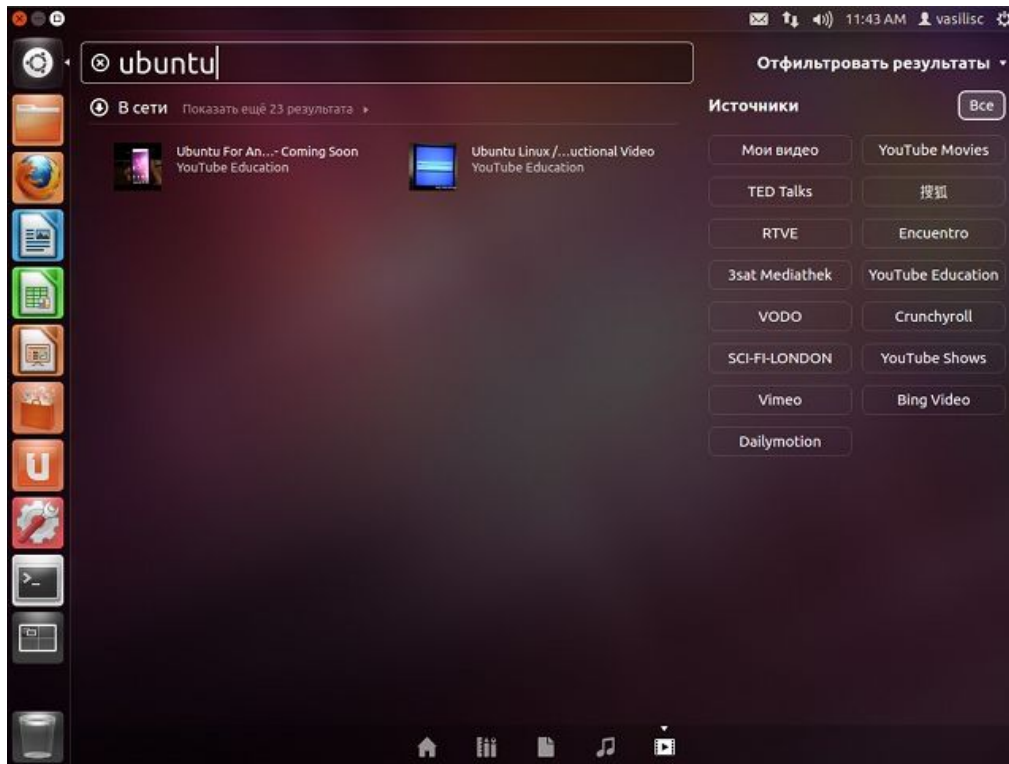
11:43 AM vasilisc

ubuntu

Отфильтровать результаты

В сети Показать ещё 23 результата

Ubuntu For An...- Coming Soon
YouTube Education

Ubuntu Linux /...uctional Video
YouTube Education

Источники

Все

| | |
|---|---|
| Мои видео | YouTube Movies |
| TED Talks | 搜狐 |
| RTVE | Encuentro |
| 3sat Mediathek | YouTube Education |
| VODO | Crunchyroll |
| SCI-FI-LONDON | YouTube Shows |
| Vimeo | Bing Video |
| Dailymotion | |